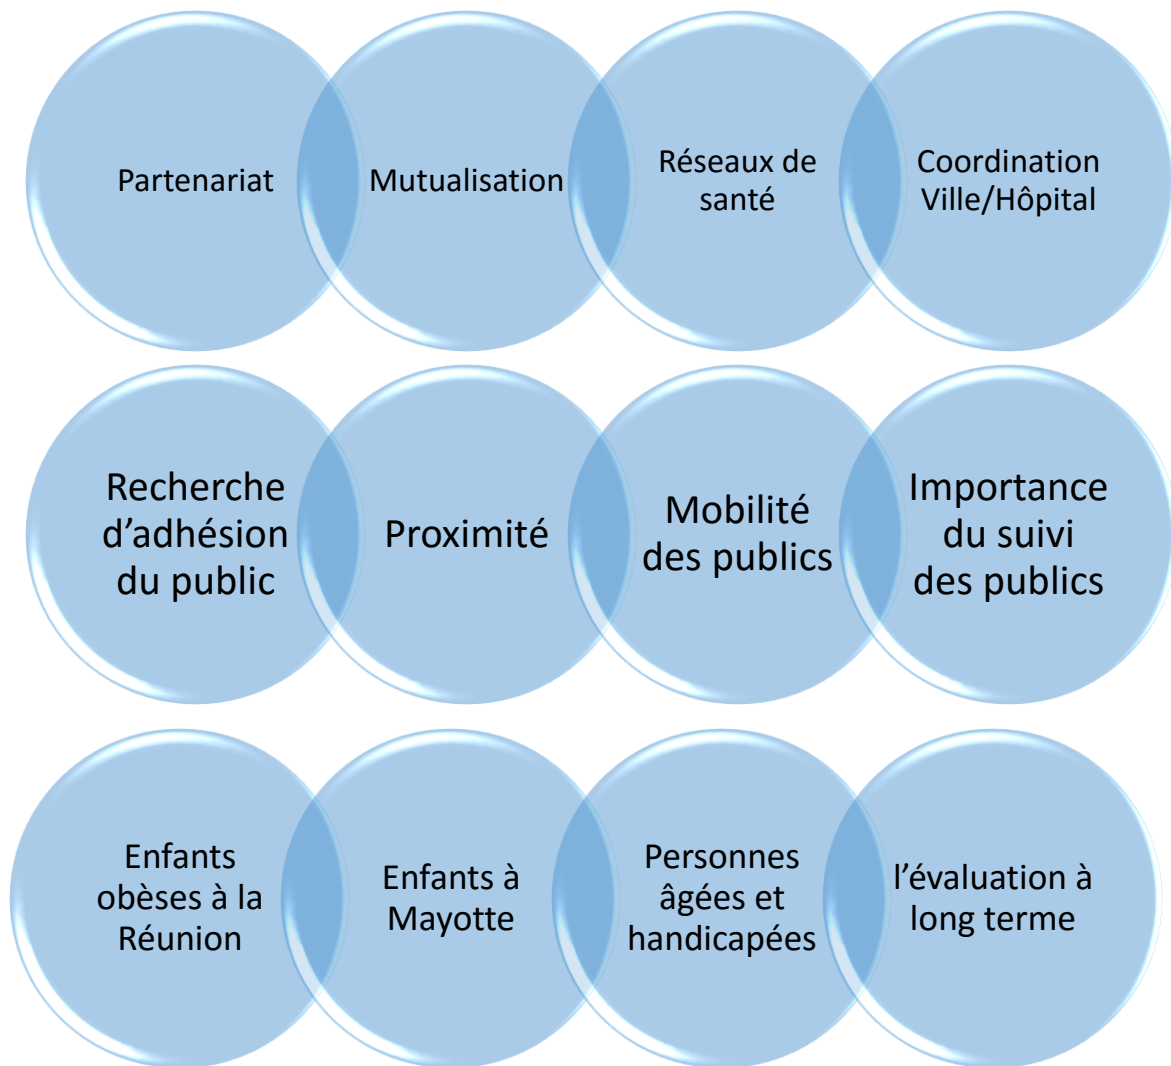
Partenariat

Mutualisation

Réseaux de santé

Coordination Ville/Hôpital

Recherche d’adhésion du public

Proximité

Mobilité des publics

Importance du suivi des publics

Enfants obèses à la Réunion

Enfants à Mayotte

Personnes âgées et handicapées

l’évaluation à long terme